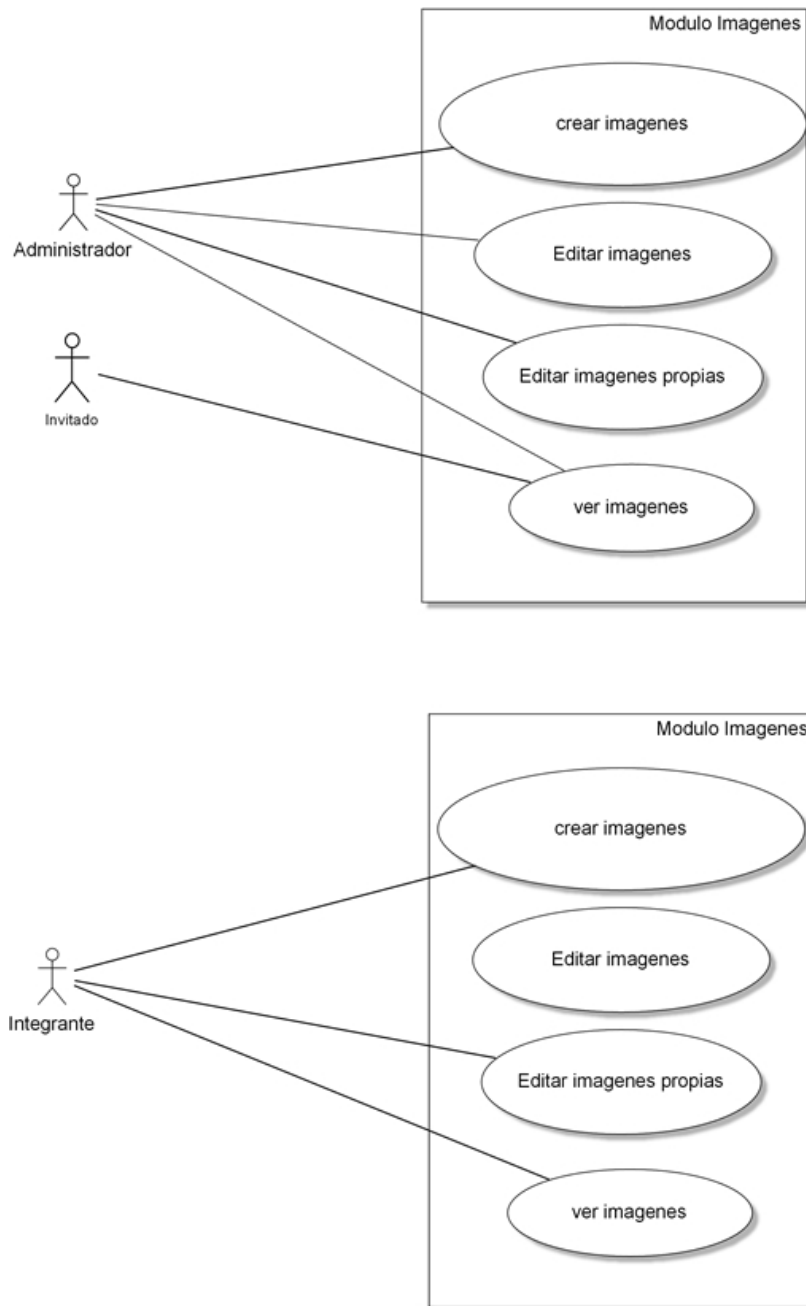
Modulo Imagenes

crear imagenes

Administrador

Editar imagenes

Editar imagenes propias

Invitado

ver imagenes

Modulo Imagenes

crear imagenes

Editar imagenes

Integrante

Editar imagenes propias

ver imagenes